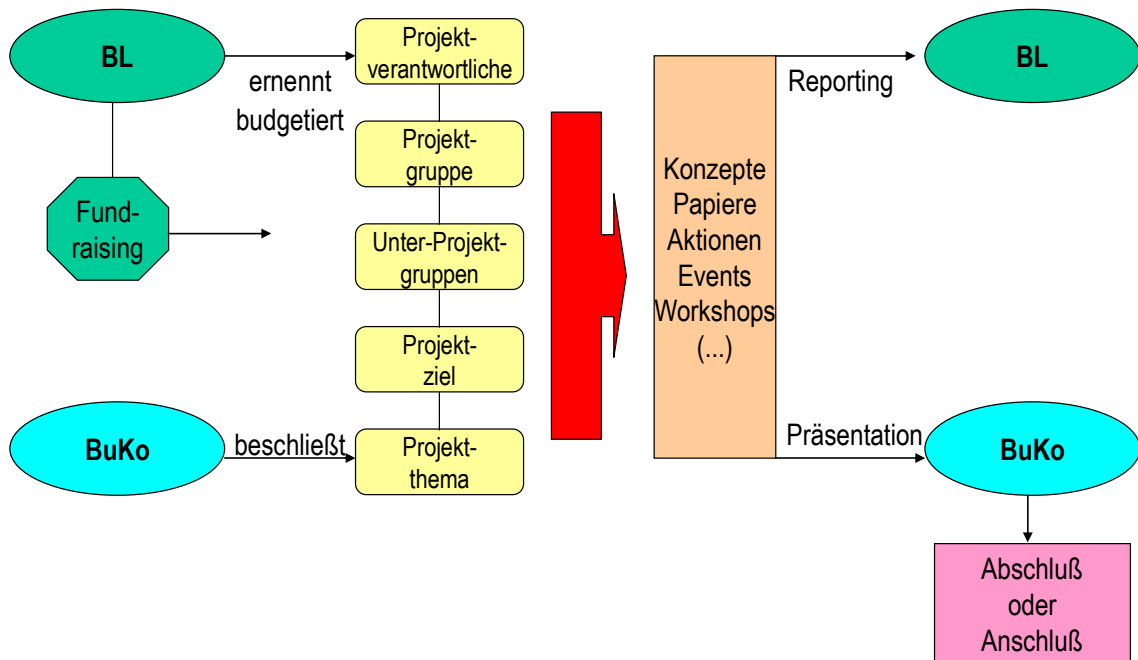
BL

ernennt budgetiert

Projektverantwortliche

Projektgruppe

Fundraising

Unter-Projektgruppen

Projektziel

BuKo

beschließt

Projektthema

Konzepte
Papiere
Aktionen
Events
Workshops
(...)

Reporting

BL

Präsentation

BuKo

Abschluß
oder
Anschluß